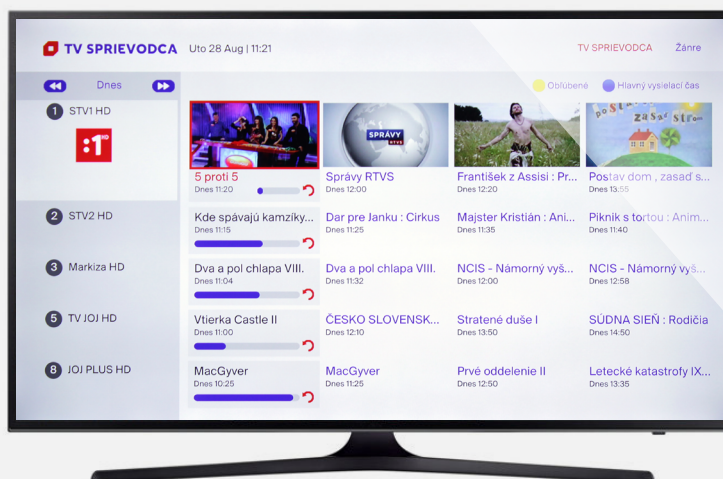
TV SPRIEVODCA Uto 28 Aug | 11:21

TV SPRIEVODCA Žánre

Dnes

Obľúbené Hlavný vysielací čas

1 STV1 HD

:1

5 proti 5
Dnes 11:20

SPRÁVY RTVS

Správy RTVS
Dnes 12:00

František z Assisi : Pr...
Dnes 12:20

Postav dom , zasaď s...
Dnes 13:55

2 STV2 HD

Kde spávajú kamzíky...
Dnes 11:15

Dar pre Janku : Cirkus
Dnes 11:25

Majster Kristián : Ani...
Dnes 11:35

Piknik s tortou : Anim...
Dnes 11:40

3 Markiza HD

Dva a pol chlapa VIII.
Dnes 11:04

Dva a pol chlapa VIII.
Dnes 11:32

NCIS - Námorný vyš...
Dnes 12:00

NCIS - Námorný vyš...
Dnes 12:58

5 TV JOJ HD

Vtierka Castle II
Dnes 11:00

ČESKO SLOVENSK...
Dnes 12:10

Stratené duše I
Dnes 13:50

SÚDNA SIEŇ : Rodičia
Dnes 14:50

8 JOJ PLUS HD

MacGyver
Dnes 10:25

MacGyver
Dnes 11:25

Prvé oddelenie II
Dnes 12:50

Letecké katastrofy IX...
Dnes 13:35